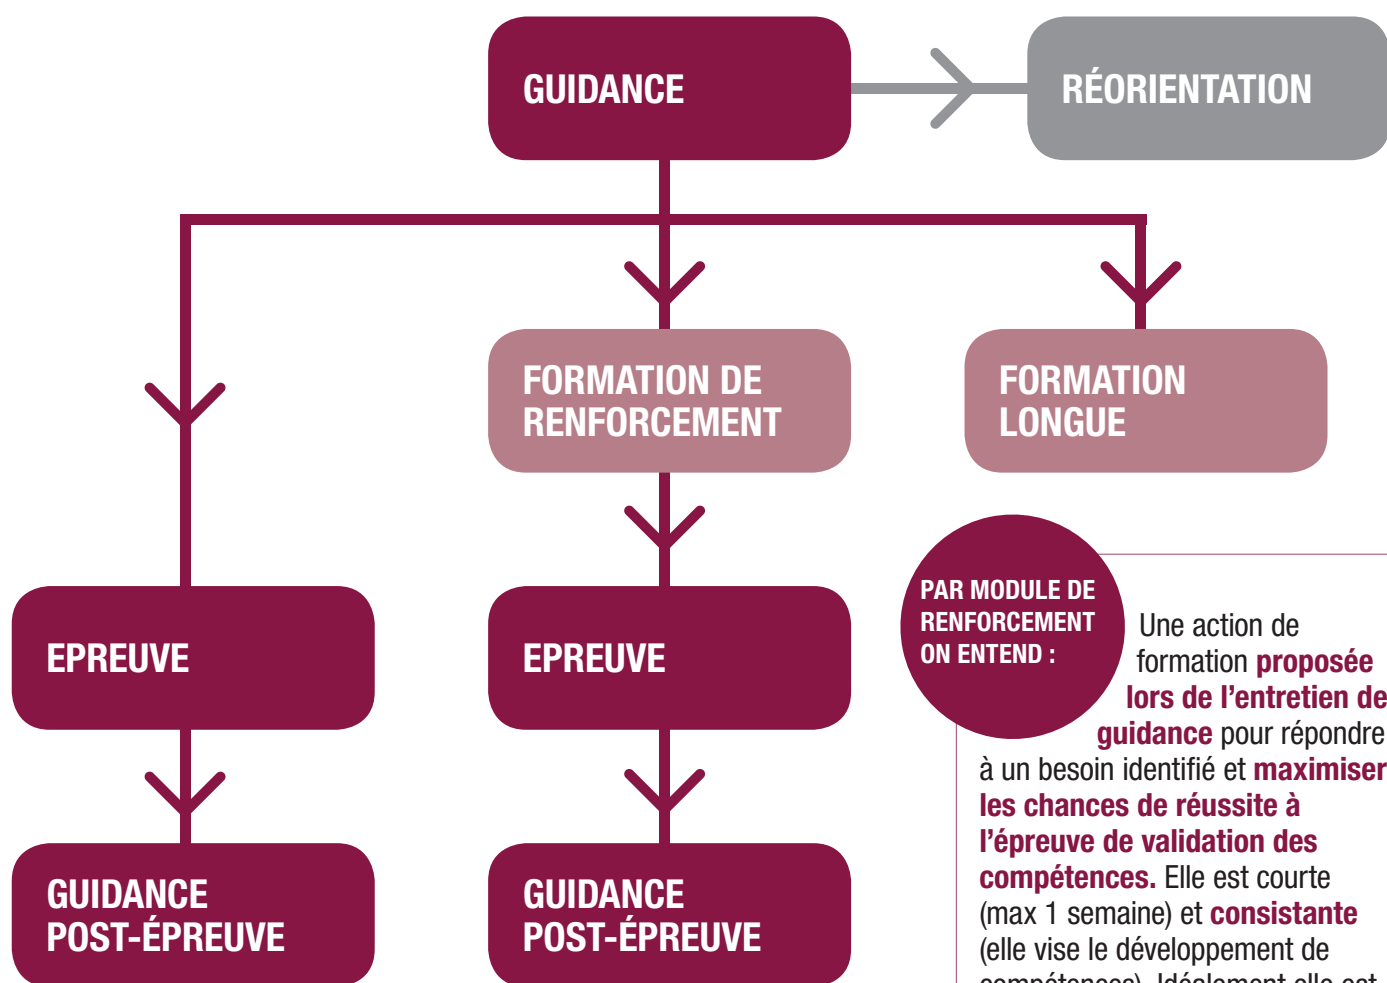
GUIDANCE

RÉORIENTATION

FORMATION DE RENFORCEMENT

FORMATION LONGUE

EPREUVE

EPREUVE

GUIDANCE POST-ÉPREUVE

GUIDANCE POST-ÉPREUVE

PAR MODULE DE RENFORCEMENT ON ENTEND :

Une action de formation proposée lors de l'entretien de guidance pour répondre à un besoin identifié et maximiser les chances de réussite à l'épreuve de validation des compétences. Elle est courte (max 1 semaine) et consistante (elle vise le développement de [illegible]